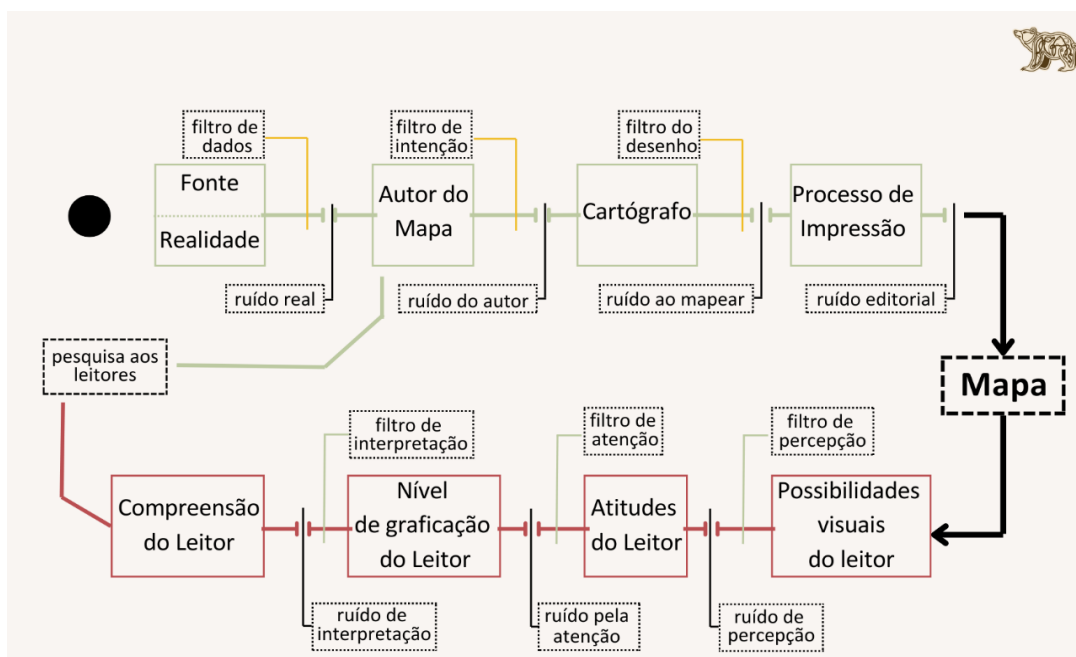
filtro de dados

filtro de intenção

filtro do desenho

Fonte

Realidade

Autor do Mapa

Cartógrafo

Processo de Impressão

ruído real

ruído do autor

ruído ao mapear

ruído editorial

pesquisa aos leitores

Mapa

filtro de interpretação

filtro de atenção

filtro de percepção

Compreensão do Leitor

Nível de graficação do Leitor

Atitudes do Leitor

Possibilidades visuais do leitor

ruído de interpretação

ruído pela atenção

ruído de percepção